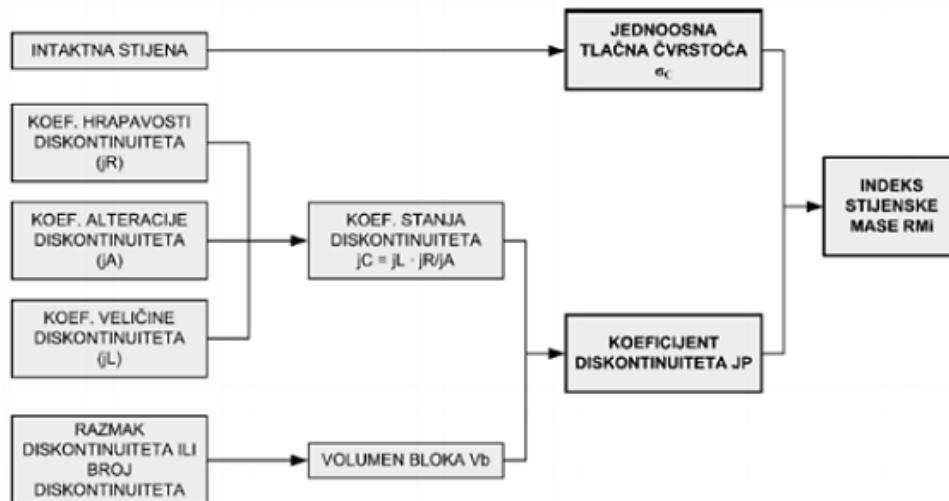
INTAKTNA STIJENA

JEDNOOSNA TLAČNA ČVRSTOĆA $\sigma_C$

KOEF. HRAPAVOSTI DISKONTINUITETA (jR)

KOEF. ALTERACIJE DISKONTINUITETA (jA)

KOEF. VELIČINE DISKONTINUITETA (jL)

KOEF. STANJA DISKONTINUITETA jC = jL · jR/jA

INDEKS STIJENSKE MASE RMi

KOEFICIJENT DISKONTINUITETA JP

RAZMAK DISKONTINUITETA ILI BROJ DISKONTINUITETA

VOLUMEN BLOKA Vb